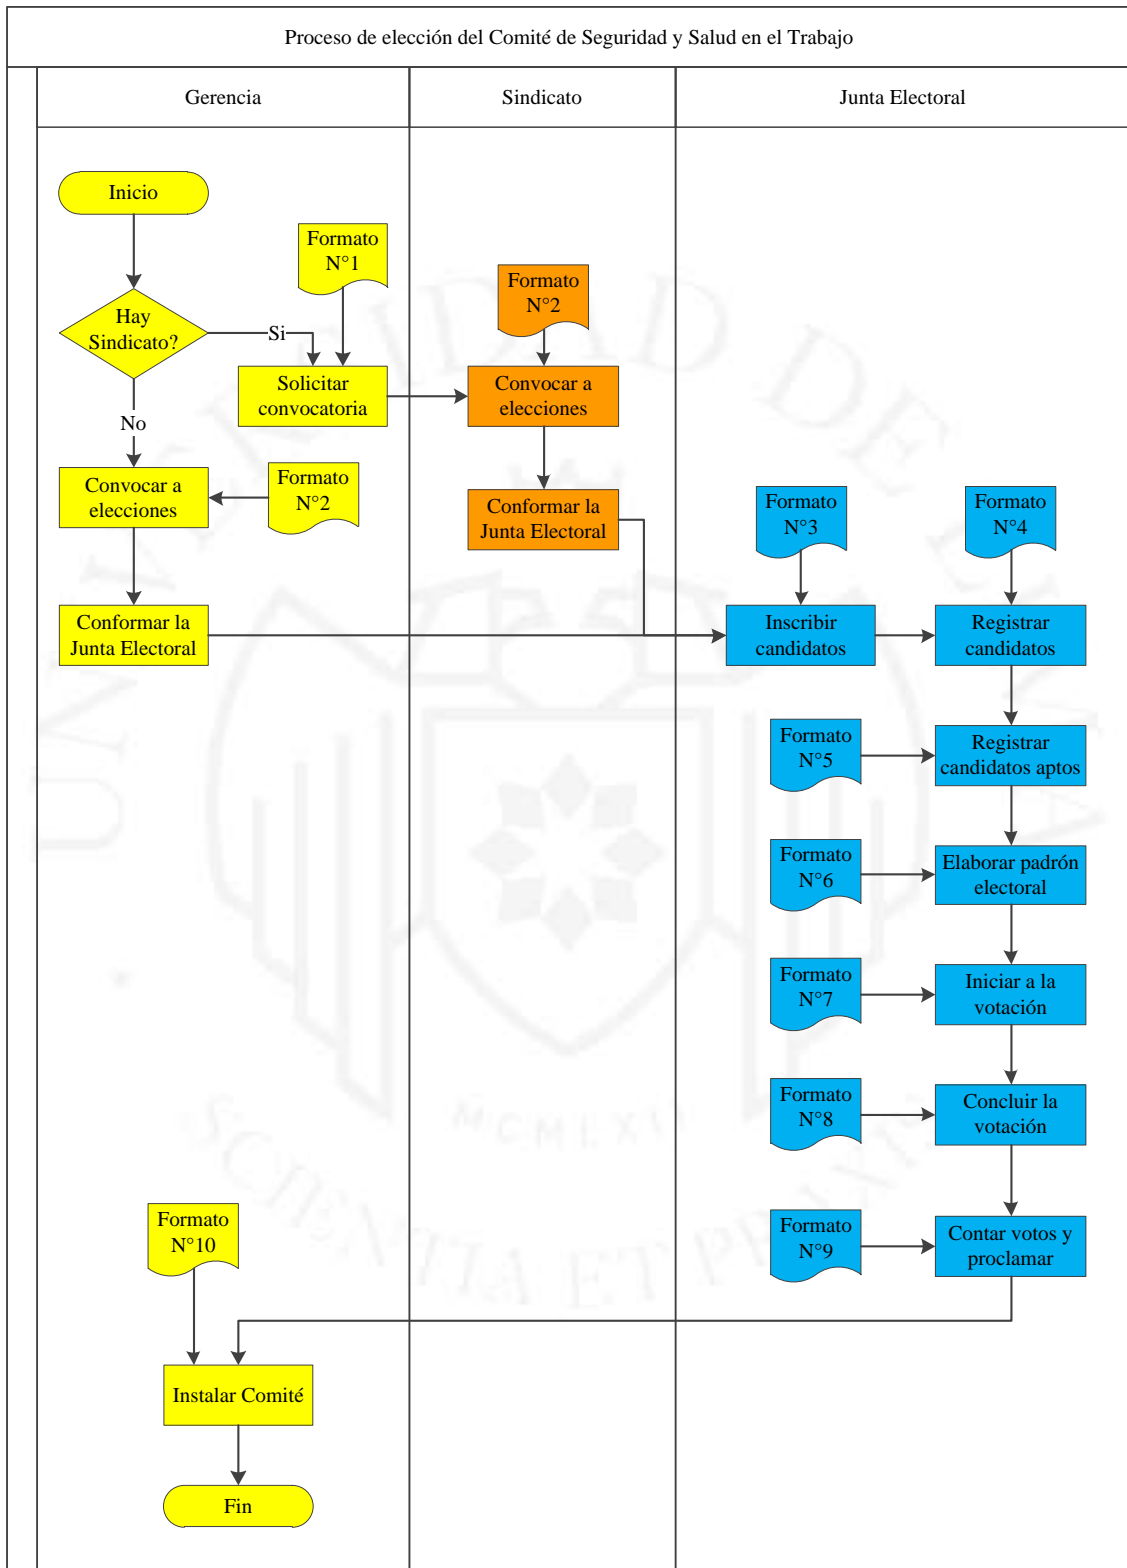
Proceso de elección del Comité de Seguridad y Salud en el Trabajo

Gerencia

Sindicato

Junta Electoral

Inicio

Formato N°1

Formato N°2

Hay Sindicato?

Si

Solicitar convocatoria

Convocar a elecciones

No

Convocar a elecciones

Formato N°2

Conformar la Junta Electoral

Formato N°3

Formato N°4

Conformar la Junta Electoral

Inscribir candidatos

Registrar candidatos

Formato N°5

Registrar candidatos aptos

Formato N°6

Elaborar padrón electoral

Formato N°7

Iniciar a la votación

Formato N°8

Concluir la votación

Formato N°10

Formato N°9

Contar votos y proclamar

Instalar Comité

Fin